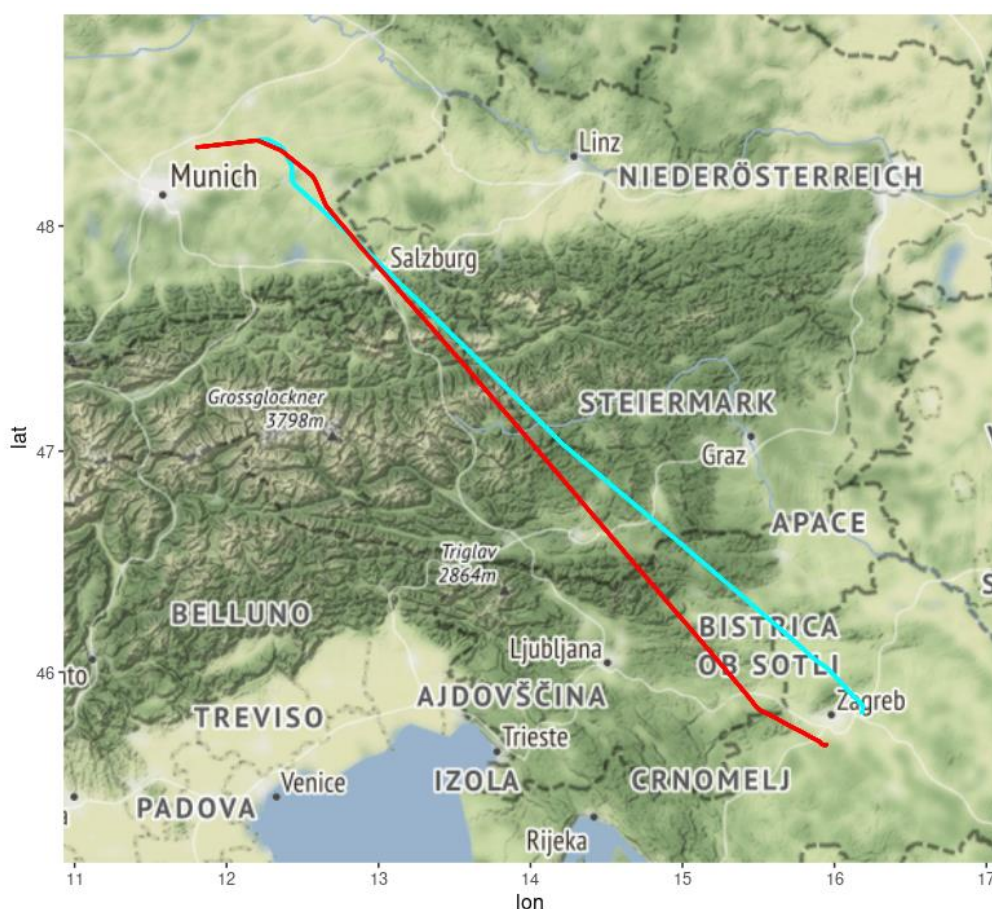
Linz
Munich
NIEDERÖSTERREICH
48
Salzburg
Grossglockner
3798m
STEIERMARK
lat
47
Graz
APACE
Triglav
2864m
BELLUNO
BISTRICA
OB SOTLI
46
nto
Ljubljana
AJDOVŠČINA
Zagreb
TREVISO
Trieste
Venice
IZOLA
CRNOMELJ
PADOVA
Rijeka
11
12
13
14
15
16
17
lon